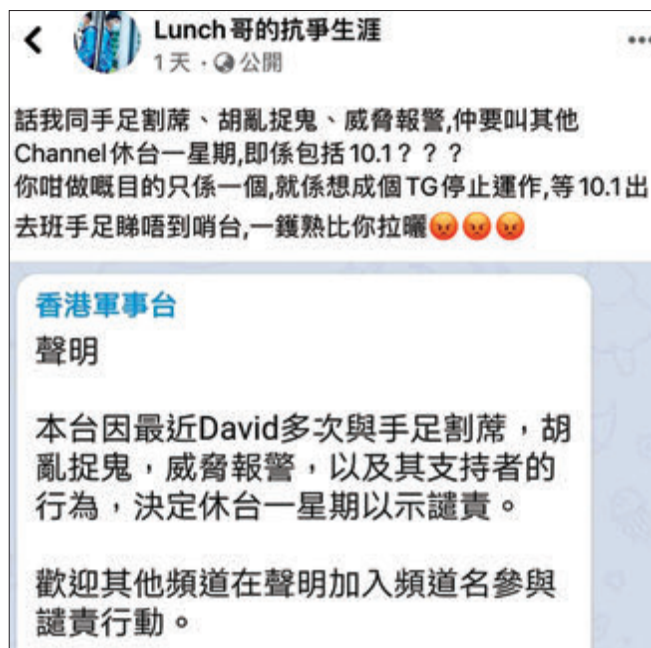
<
Lunch哥的抗爭生涯
1天・公開
...

話我同手足割蓆、胡亂捉鬼、威脅報警,仲要叫其他Channel休台一星期,即係包括10.1???
你咁做嘅目的只係一個,就係想成個TG停止運作,等10.1出去班手足睇唔到哨台,一鑊熟比你拉曬😡😡😡

香港軍事台
聲明

本台因最近David多次與手足割蓆,胡亂捉鬼,威脅報警,以及其支持者的行為,決定休台一星期以示譴責。

歡迎其他頻道在聲明加入頻道名參與譴責行動。